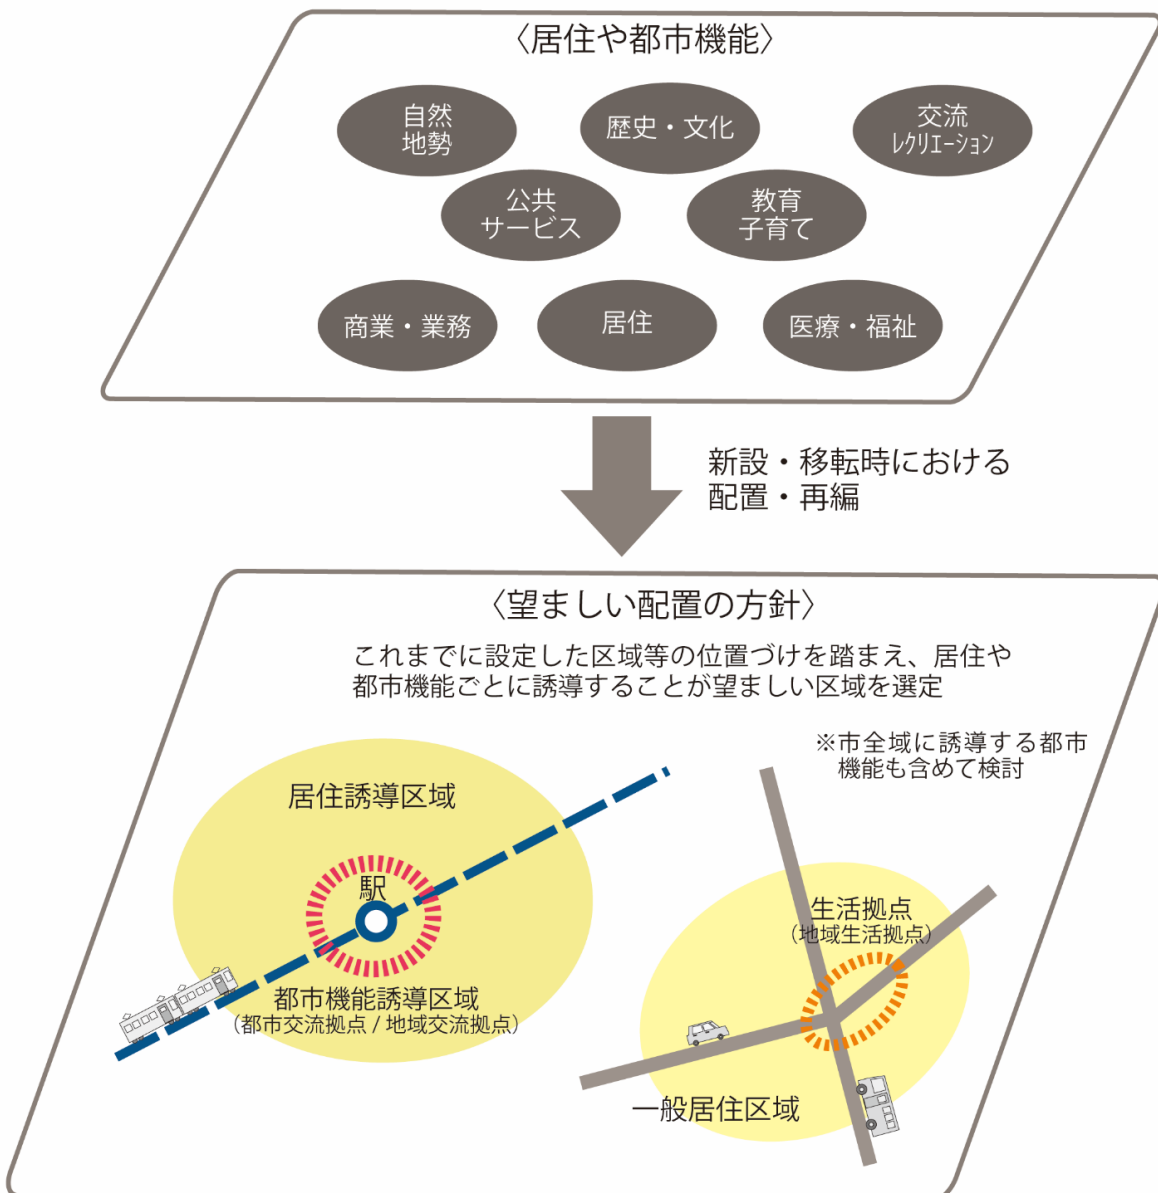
〈居住や都市機能〉

自然
地勢

歴史・文化

交流
レクリエーション

公共
サービス

教育
子育て

商業・業務

居住

医療・福祉

新設・移転時における
配置・再編

〈望ましい配置の方針〉

これまでに設定した区域等の位置づけを踏まえ、居住や都市機能ごとに誘導することが望ましい区域を選定

※市全域に誘導する都市機能も含めて検討

居住誘導区域

駅

都市機能誘導区域
（都市交流拠点 / 地域交流拠点）

生活拠点
（地域生活拠点）

一般居住区域